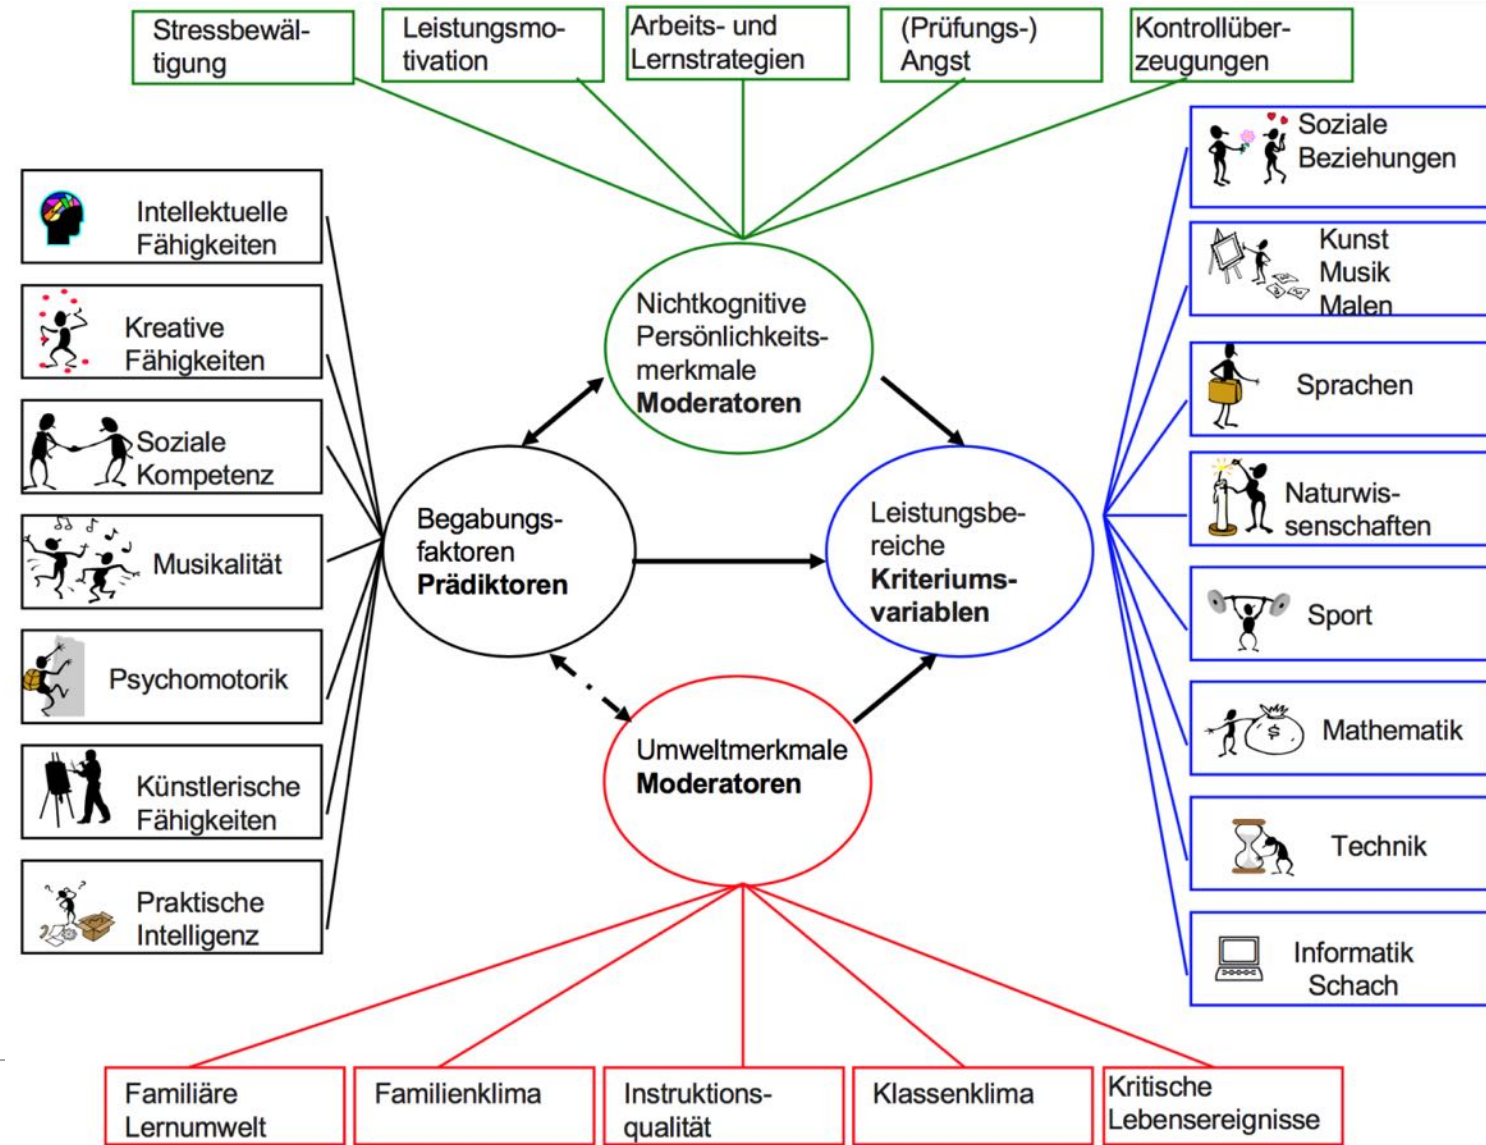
Stressbewältigung

Leistungsmotivation

Arbeits- und Lernstrategien

(Prüfungs-) Angst

Kontrollüberzeugungen

Intellektuelle Fähigkeiten

Kreative Fähigkeiten

Soziale Kompetenz

Musikalität

Psychomotorik

Künstlerische Fähigkeiten

Praktische Intelligenz

Nichtkognitive Persönlichkeitsmerkmale **Moderatoren**

Begabungsfaktoren **Prädiktoren**

Leistungsbereiche **Kriteriumsvariablen**

Umweltmerkmale **Moderatoren**

Soziale Beziehungen

Kunst Musik Malen

Sprachen

Naturwissenschaften

Sport

Mathematik

Technik

Informatik Schach

Familiäre Lernumwelt

Familienklima

Instruktionsqualität

Klassenklima

Kritische Lebensereignisse